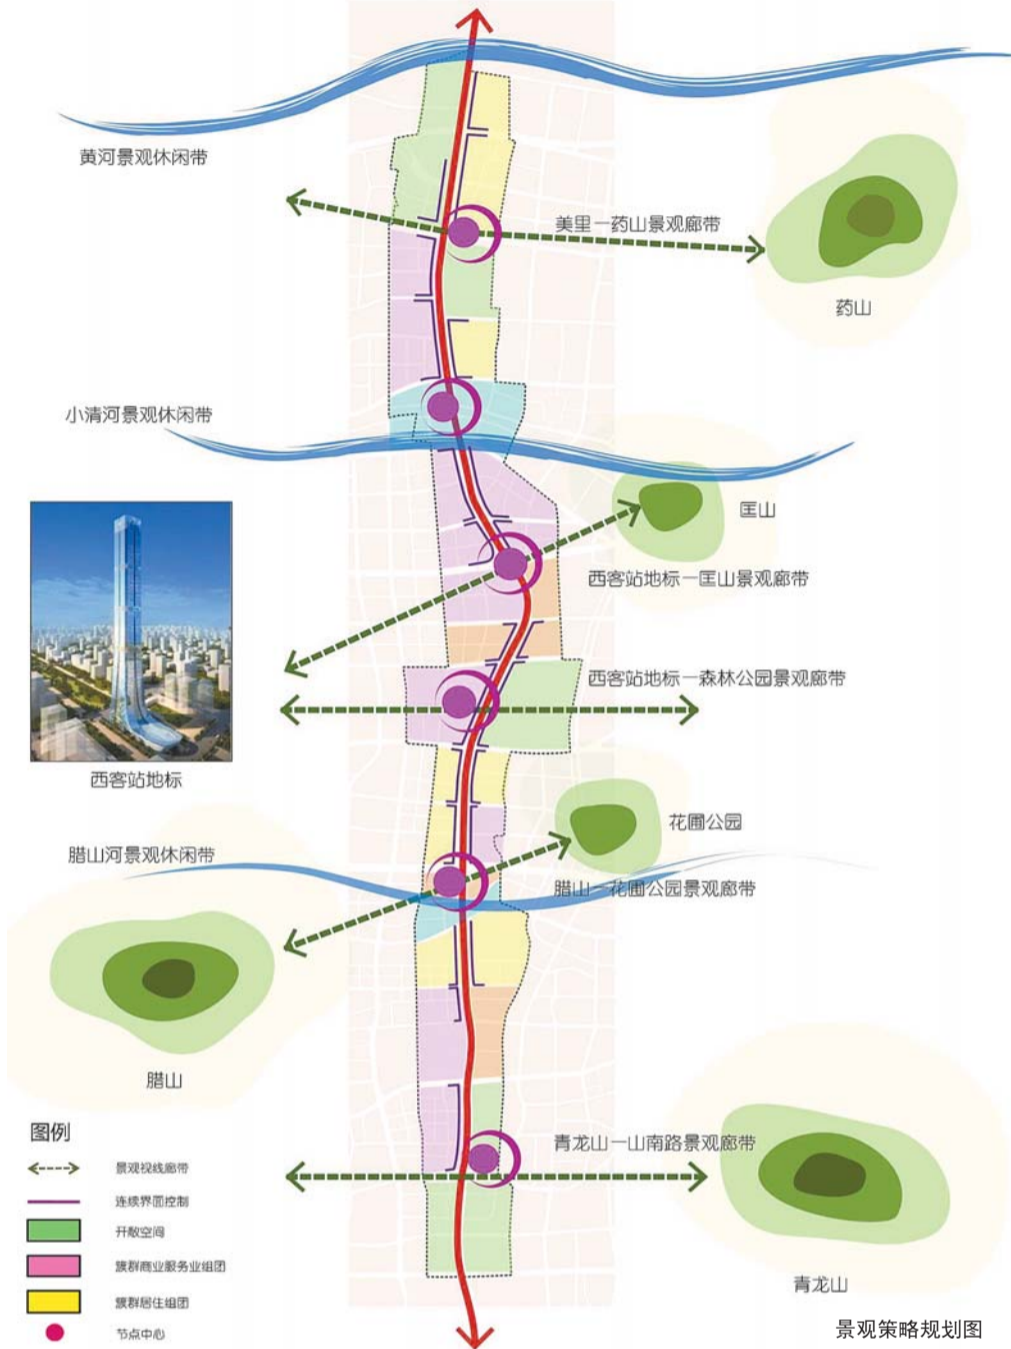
黄河景观休闲带

美里一药山景观廊带

药山

小清河景观休闲带

匡山

西客站地标一匡山景观廊带

西客站地标一森林公园景观廊带

西客站地标

花圃公园

腊山河景观休闲带

腊山一花圃公园景观廊带

腊山

青龙山一山南路景观廊带

青龙山

图例

景观视线廊带

连续界面控制

开敞空间

簇群商业服务业组团

簇群居住组团

节点中心

景观策略规划图